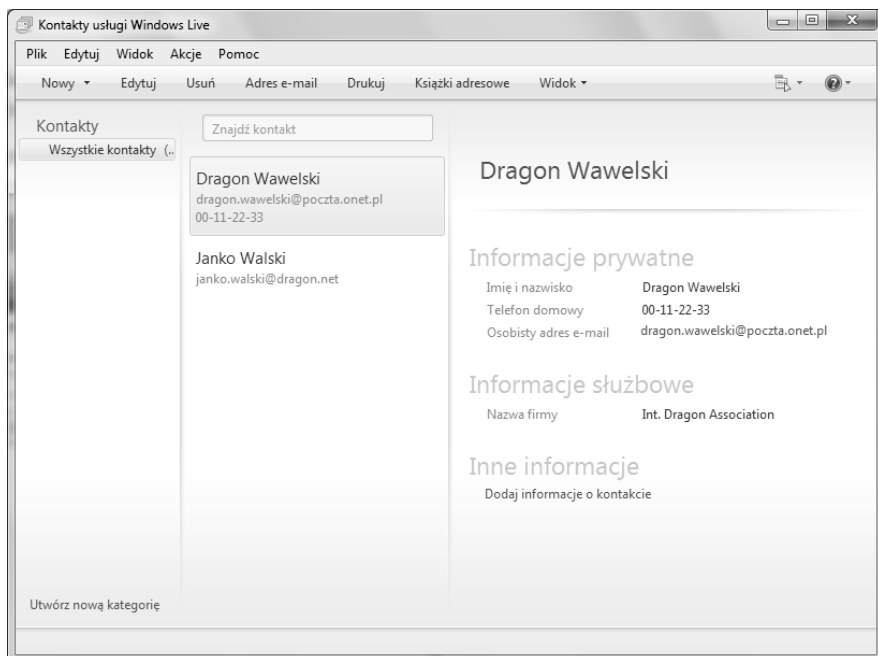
Kontakty usługi Windows Live

Plik Edytuj Widok Akcje Pomoc

Nowy ▾ Edytuj Usuń Adres e-mail Drukuj Książki adresowe Widok ▾

Kontakty
Wszystkie kontakty (..

Znajdź kontakt

Dragon Wawelski
dragon.wawelski@poczta.onet.pl
00-11-22-33

Janko Walski
janko.walski@dragon.net

Dragon Wawelski

Informacje prywatne

| Imię i nazwisko | Dragon Wawelski |
|---|---|
| Telefon domowy | 00-11-22-33 |
| Osobisty adres e-mail | dragon.wawelski@poczta.onet.pl |

Informacje służbowe

| Nazwa firmy | Int. Dragon Association |
|---|---|

Inne informacje

Dodaj informacje o kontakcie

Utwórz nową kategorię